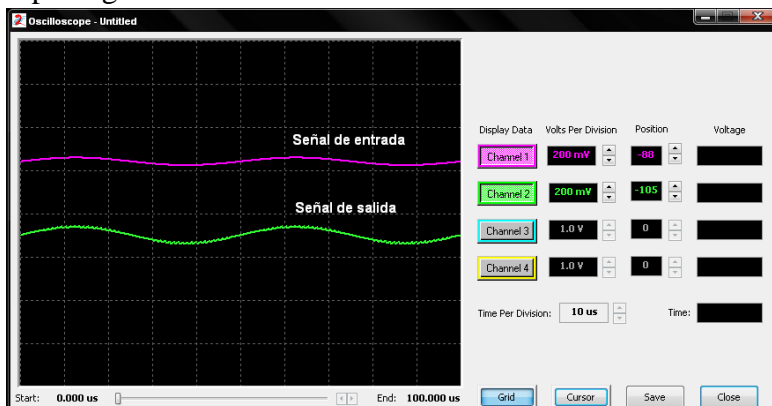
Oscilloscope - Untitled

Señal de entrada

Señal de salida

Display Data Volts Per Division Position Voltage

Channel 1 200 mV -80

Channel 2 200 mV -105

Channel 3 1.0 V 0

Channel 4 1.0 V 0

Time Per Division: 10 us Time:

Start: 0.000 us End: 100.000 us

Grid Cursor Save Close